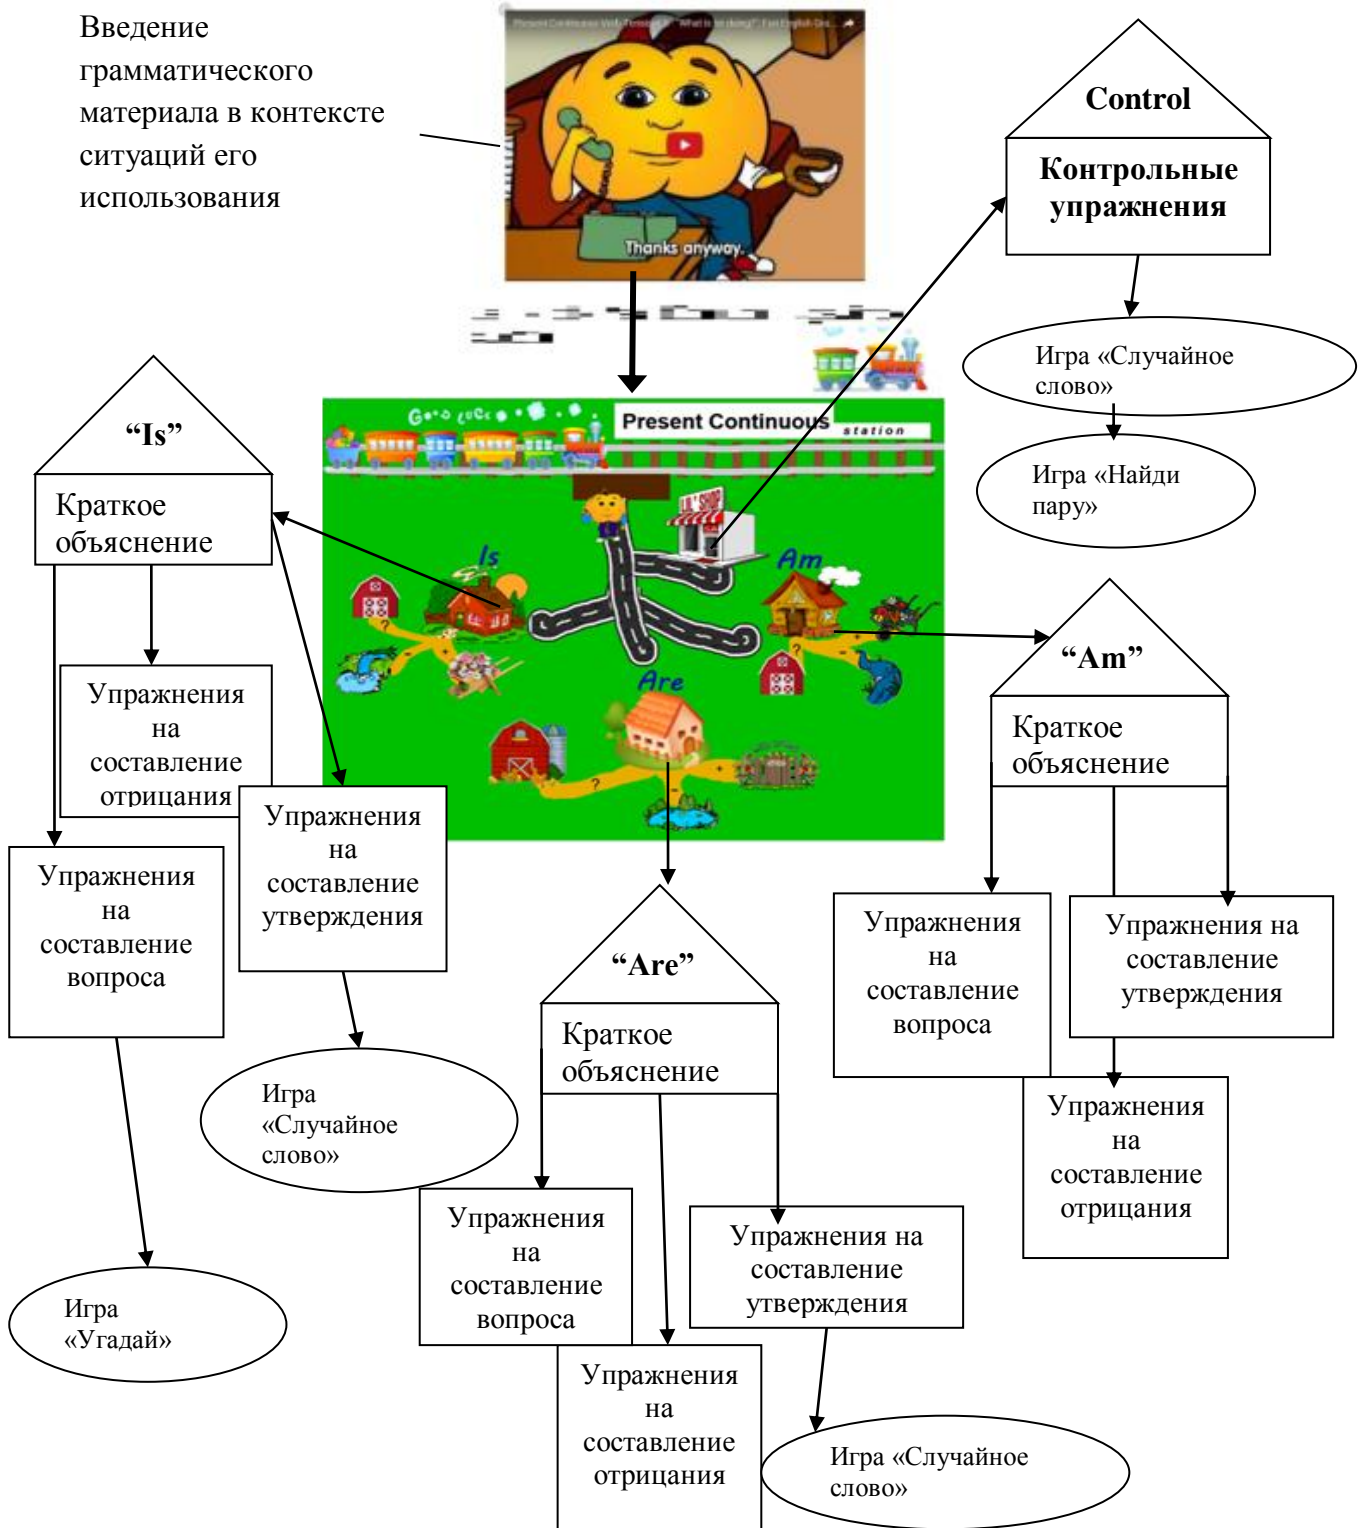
Введение грамматического материала в контексте ситуаций его использования

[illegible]

Thanks anyway.

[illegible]

Control

Контрольные упражнения

Игра «Случайное слово»

Игра «Найди пару»

Good Luck

Present Continuous station

Is

Am

Are

LIL' SHOP

“Is”

Краткое объяснение

Упражнения на составление отрицания

Упражнения на составление утверждения

Упражнения на составление вопроса

Игра «Случайное слово»

Игра «Угадай»

“Am”

Краткое объяснение

Упражнения на составление вопроса

Упражнения на составление утверждения

Упражнения на составление отрицания

“Are”

Краткое объяснение

Упражнения на составление вопроса

Упражнения на составление утверждения

Упражнения на составление отрицания

Игра «Случайное слово»